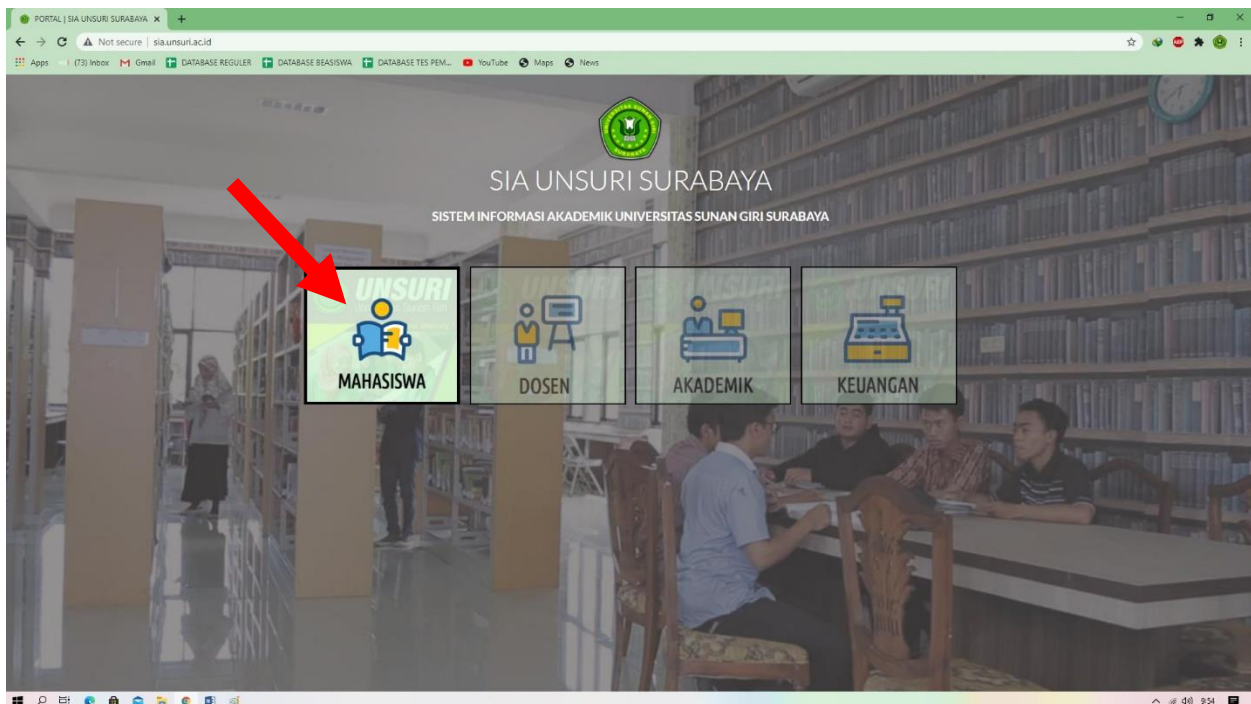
PORTAL | SIA UNSURI SURABAYA ×
+
Not secure | sia.unsuri.ac.id
Apps (73) Inbox Gmail DATABASE REGULER DATABASE BEASISWA DATABASE TES PEM... YouTube Maps News

SIA UNSURI SURABAYA
SISTEM INFORMASI AKADEMIK UNIVERSITAS SUNAN GIRI SURABAYA

UNSURI
MAHASISWA
DOSEN
AKADEMIK
KEUANGAN

9:54